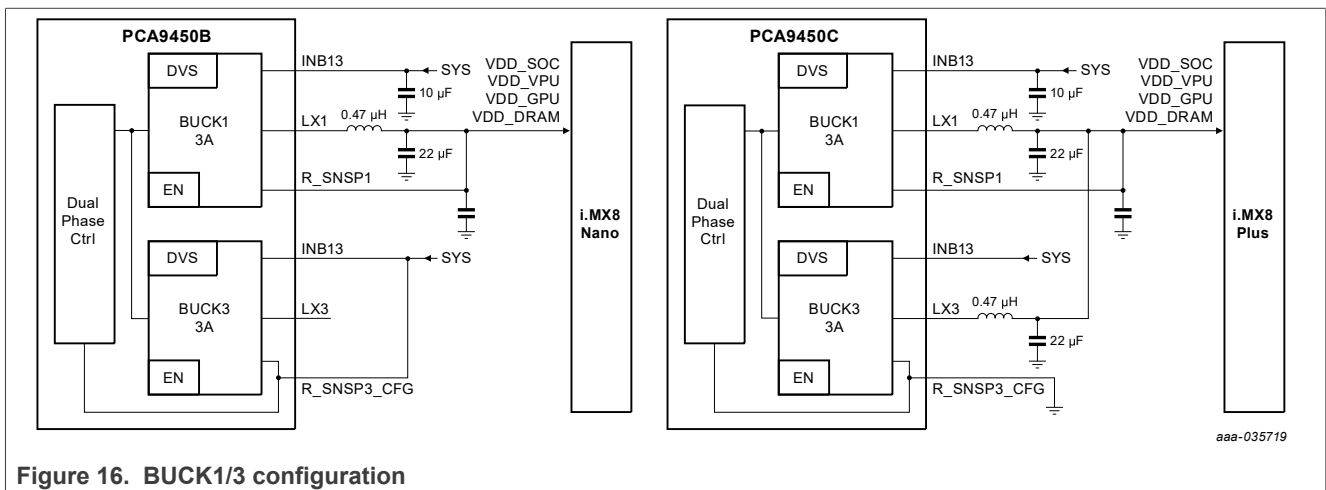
PCA9450B

DVS

BUCK1
3A

EN

Dual Phase Ctrl

DVS

BUCK3
3A

EN

INB13

SYS

10 µF

LX1

0.47 µH

22 µF

R_SNSP1

INB13

SYS

LX3

R_SNSP3_CFG

VDD_SOC
VDD_VPU
VDD_GPU
VDD_DRAM

i.MX8 Nano

PCA9450C

DVS

BUCK1
3A

EN

Dual Phase Ctrl

DVS

BUCK3
3A

EN

INB13

SYS

10 µF

LX1

0.47 µH

22 µF

R_SNSP1

INB13

SYS

LX3

0.47 µH

22 µF

R_SNSP3_CFG

VDD_SOC
VDD_VPU
VDD_GPU
VDD_DRAM

i.MX8 Plus

aaa-035719

Figure 16. BUCK1/3 configuration